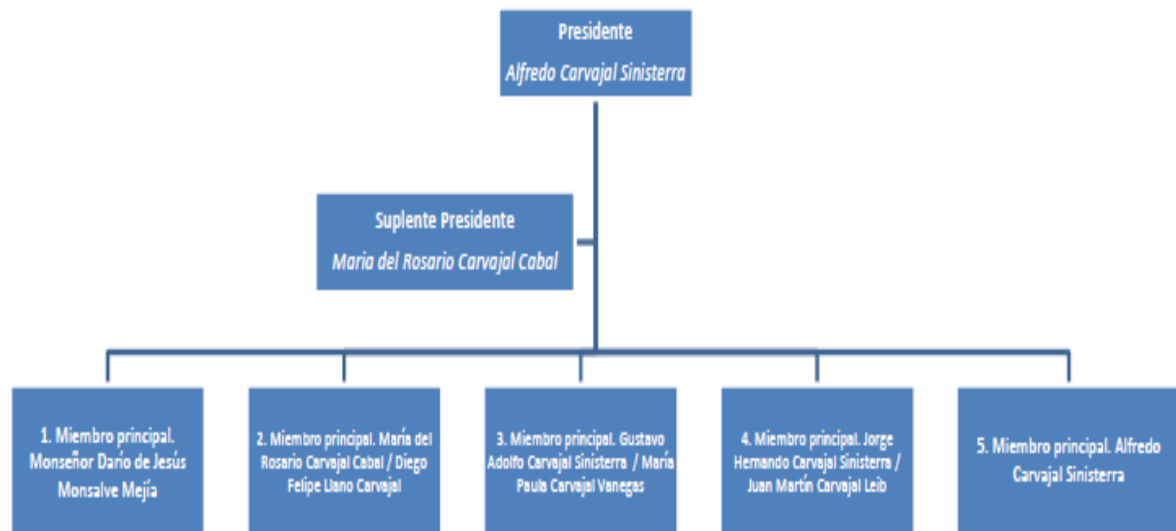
Presidente
Alfredo Carvajal Sinisterra

Suplente Presidente
Maria del Rosario Carvajal Cabal

1. Miembro principal. Monseñor Darío de Jesús Monsalve Mejía

2. Miembro principal. María del Rosario Carvajal Cabal / Diego Felipe Llano Carvajal

3. Miembro principal. Gustavo Adolfo Carvajal Sinisterra / María Paula Carvajal Vanegas

4. Miembro principal. Jorge Hernando Carvajal Sinisterra / Juan Martín Carvajal Leib

5. Miembro principal. Alfredo Carvajal Sinisterra